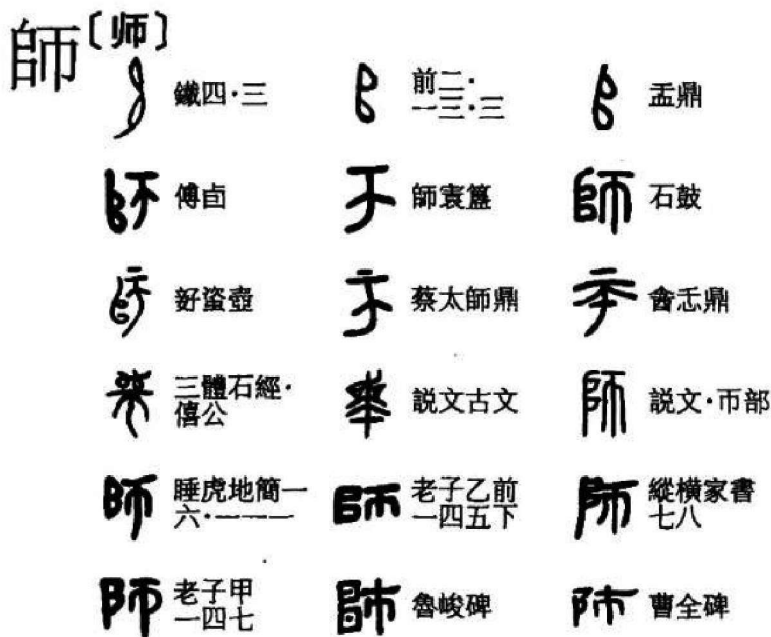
師〔师〕

鐵四·三

前二·一三·三

盂鼎

傳卣

師寰簋

石鼓

㚸盜壺

蔡太師鼎

會志鼎

三體石經·僖公

説文古文

説文·帀部

睡虎地簡一六·一一一

老子乙前一四五下

縱橫家書七八

老子甲一四七

魯峻碑

曹全碑